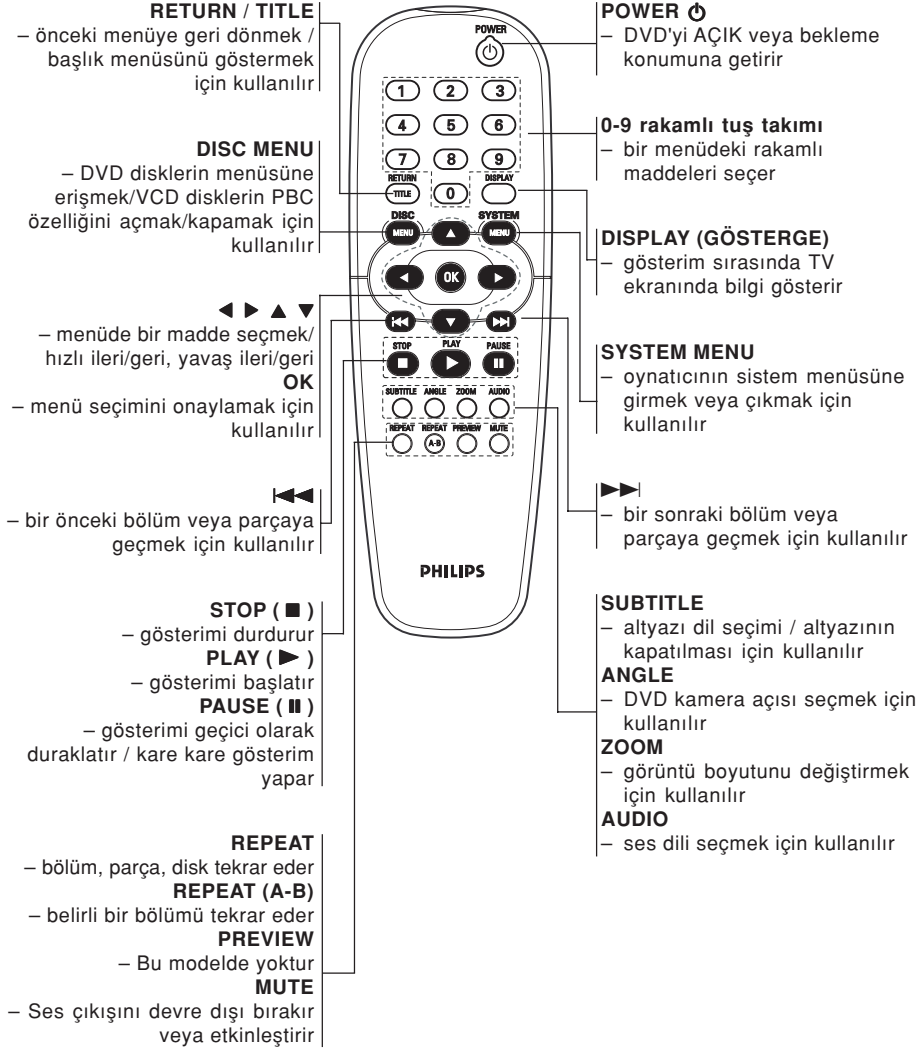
RETURN / TITLE
– önceki menüye geri dönmek / başlık menüsünü göstermek için kullanılır

DISC MENU
– DVD disklerin menüsüne erişmek/VCD disklerin PBC özelliğini açmak/kapamak için kullanılır

◀ ▶ ▲ ▼
– menüde bir madde seçmek/ hızlı ileri/geri, yavaş ileri/geri
OK
– menü seçimini onaylamak için kullanılır

⏮
– bir önceki bölüm veya parçaya geçmek için kullanılır

STOP ( ■ )
– gösterimi durdurur
PLAY ( ▶ )
– gösterimi başlatır
PAUSE ( ❚❚ )
– gösterimi geçici olarak duraklatır / kare kare gösterim yapar

REPEAT
– bölüm, parça, disk tekrar eder
REPEAT (A-B)
– belirli bir bölümü tekrar eder
PREVIEW
– Bu modelde yoktur
MUTE
– Ses çıkışını devre dışı bırakır veya etkinleştirir

POWER
1 2 3
4 5 6
7 8 9
RETURN TITLE 0 DISPLAY
DISC MENU SYSTEM MENU
OK
STOP PLAY PAUSE
SUBTITLE ANGLE ZOOM AUDIO
REPEAT REPEAT A-B PREVIEW MUTE
PHILIPS

POWER ⏻
– DVD'yi AÇIK veya bekleme konumuna getirir

0-9 rakamlı tuş takımı
– bir menüdeki rakamlı maddeleri seçer

DISPLAY (GÖSTERGE)
– gösterim sırasında TV ekranında bilgi gösterir

SYSTEM MENU
– oynatıcının sistem menüsüne girmek veya çıkmak için kullanılır

⏭
– bir sonraki bölüm veya parçaya geçmek için kullanılır

SUBTITLE
– altyazı dil seçimi / altyazının kapatılması için kullanılır
ANGLE
– DVD kamera açısı seçmek için kullanılır
ZOOM
– görüntü boyutunu değiştirmek için kullanılır
AUDIO
– ses dili seçmek için kullanılır